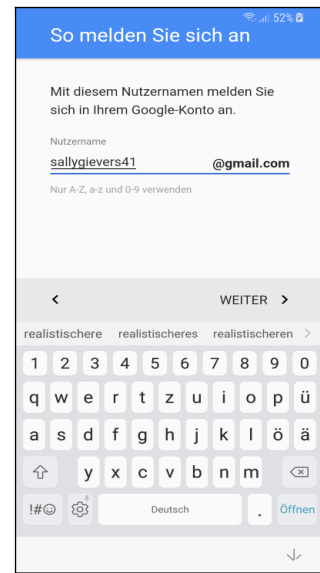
52%

So melden Sie sich an

Mit diesem Nutzernamen melden Sie sich in Ihrem Google-Konto an.

Nutzername

sallygievers41 @gmail.com

Nur A-Z, a-z und 0-9 verwenden

<

WEITER >

realistischere realistischeres realistischeren >

1 2 3 4 5 6 7 8 9 0

q w e r t z u i o p ü

a s d f g h j k l ö ä

y x c v b n m

!#☺

Deutsch

.

Öffnen